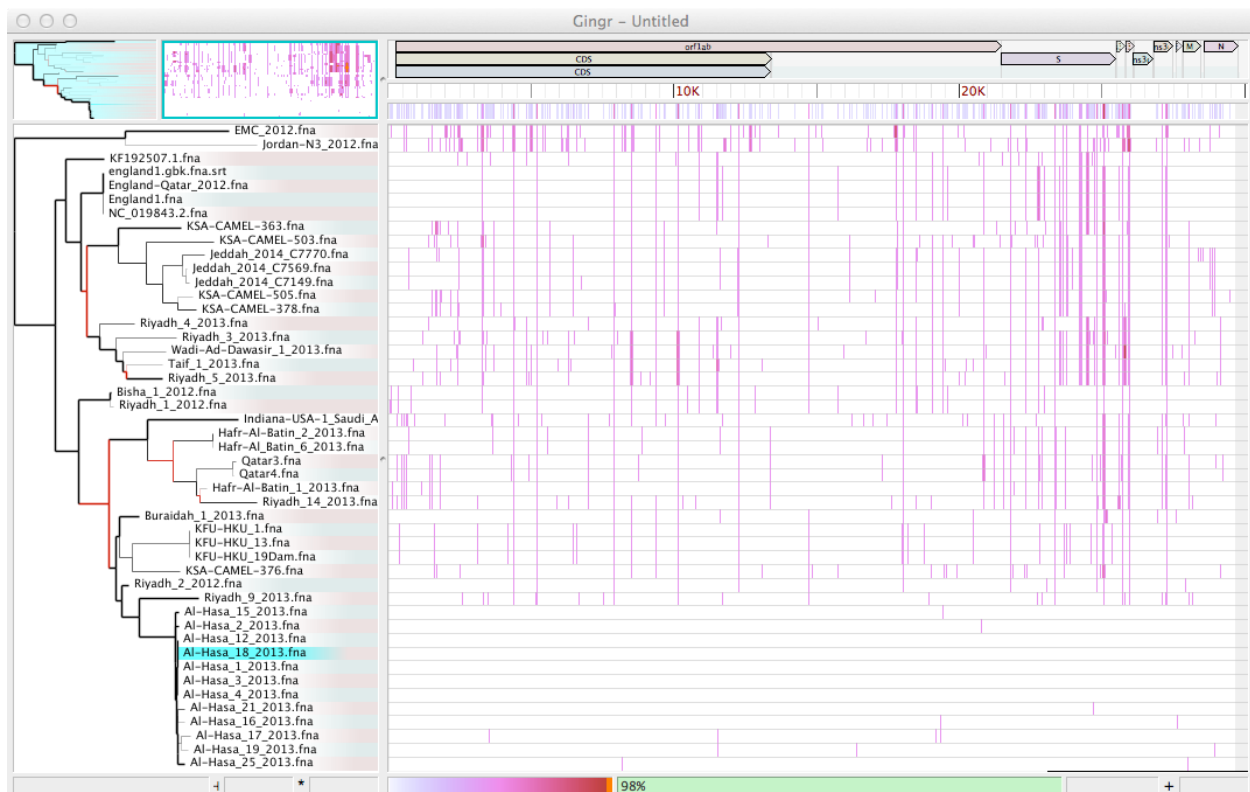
Gingr – Untitled

orf1ab
CDS
CDS
S
ns3
M
N
ns3

10K
20K

EMC_2012.fna
Jordan-N3_2012.fna
KF192507.1.fna
england1.gbk.fna.srt
England-Qatar_2012.fna
England1.fna
NC_019843.2.fna
KSA-CAMEL-363.fna
KSA-CAMEL-503.fna
Jeddah_2014_C7770.fna
Jeddah_2014_C7569.fna
Jeddah_2014_C7149.fna
KSA-CAMEL-505.fna
KSA-CAMEL-378.fna
Riyadh_4_2013.fna
Riyadh_3_2013.fna
Wadi-Ad-Dawasir_1_2013.fna
Taif_1_2013.fna
Riyadh_5_2013.fna
Bisha_1_2012.fna
Riyadh_1_2012.fna
Indiana-USA-1_Saudi_A
Hafr-Al_Batin_2_2013.fna
Hafr-Al_Batin_6_2013.fna
Qatar3.fna
Qatar4.fna
Hafr-Al-Batin_1_2013.fna
Riyadh_14_2013.fna
Buraidah_1_2013.fna
KFU-HKU_1.fna
KFU-HKU_13.fna
KFU-HKU_19Dam.fna
KSA-CAMEL-376.fna
Riyadh_2_2012.fna
Riyadh_9_2013.fna
Al-Hasa_15_2013.fna
Al-Hasa_2_2013.fna
Al-Hasa_12_2013.fna
Al-Hasa_18_2013.fna
Al-Hasa_1_2013.fna
Al-Hasa_3_2013.fna
Al-Hasa_4_2013.fna
Al-Hasa_21_2013.fna
Al-Hasa_16_2013.fna
Al-Hasa_17_2013.fna
Al-Hasa_19_2013.fna
Al-Hasa_25_2013.fna

98%
+